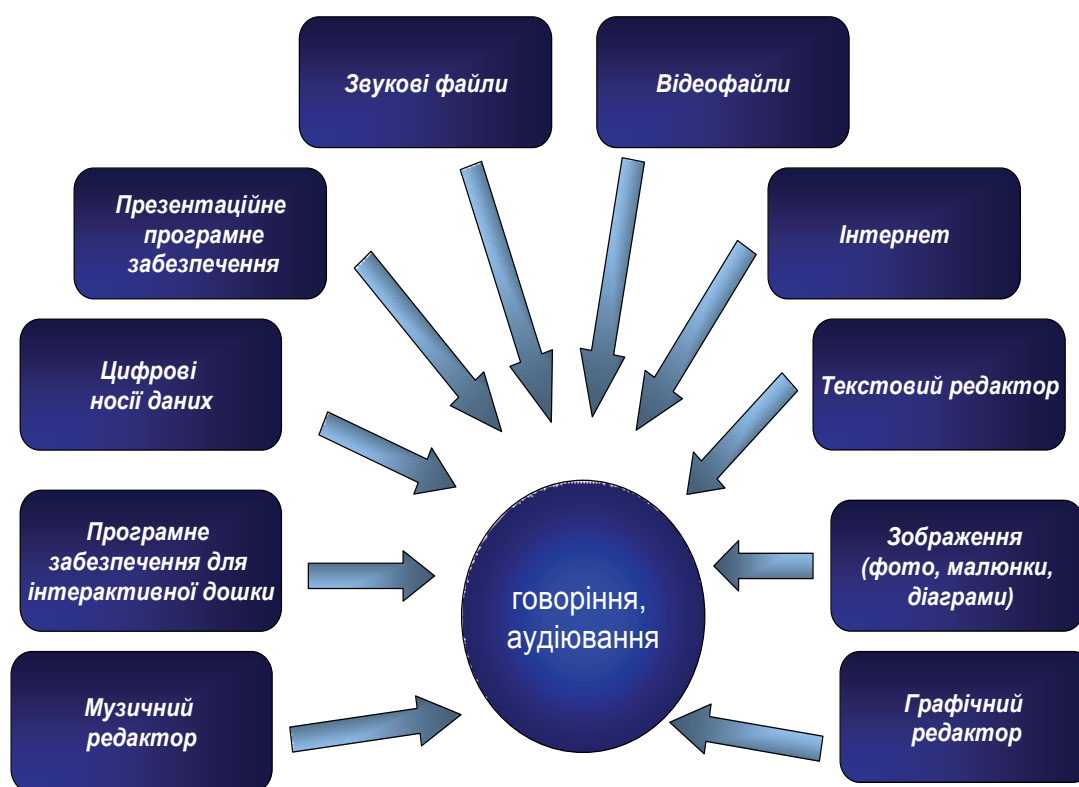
Звукові файли

Відеофайли

Презентаційне програмне забезпечення

Інтернет

Цифрові носії даних

Текстовий редактор

Програмне забезпечення для інтерактивної дошки

говоріння, аудіювання

Зображення (фото, малюнки, діаграми)

Музичний редактор

Графічний редактор